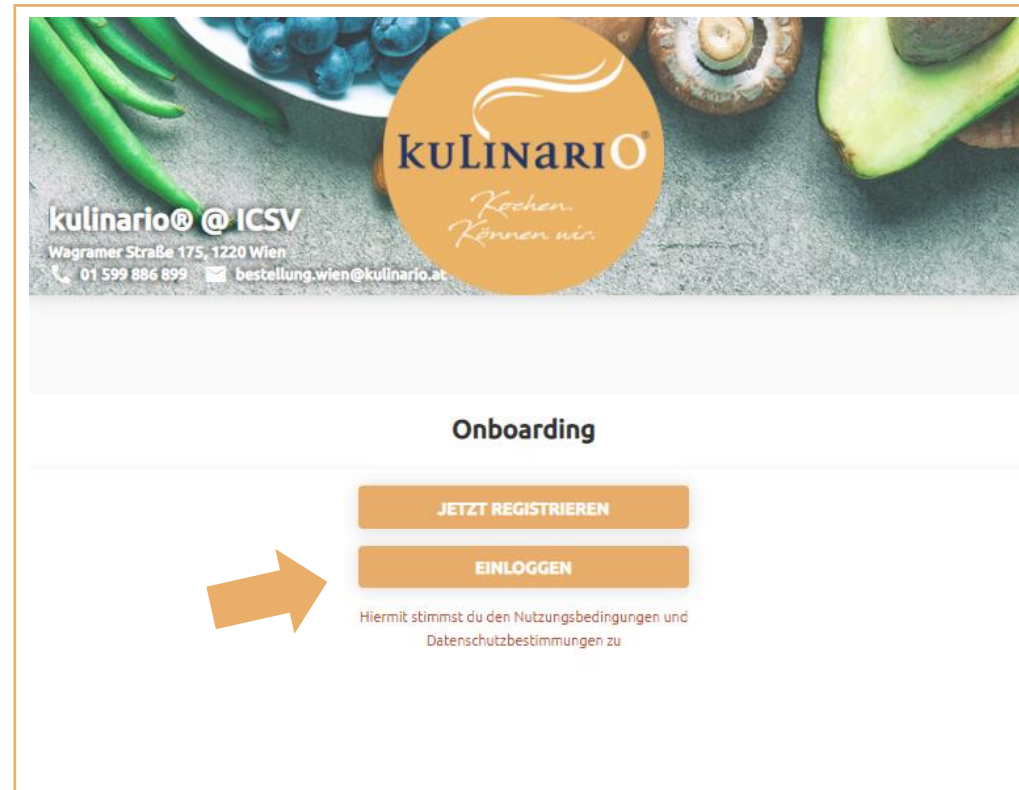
KULINARIO®
Kochen. Können wir.

kulinario® @ ICSV
Wagramer Straße 175, 1220 Wien
01 599 886 899 bestellung.wien@kulinario.at

Onboarding

JETZT REGISTRIEREN

EINLOGGEN

Hiermit stimmst du den Nutzungsbedingungen und Datenschutzbestimmungen zu